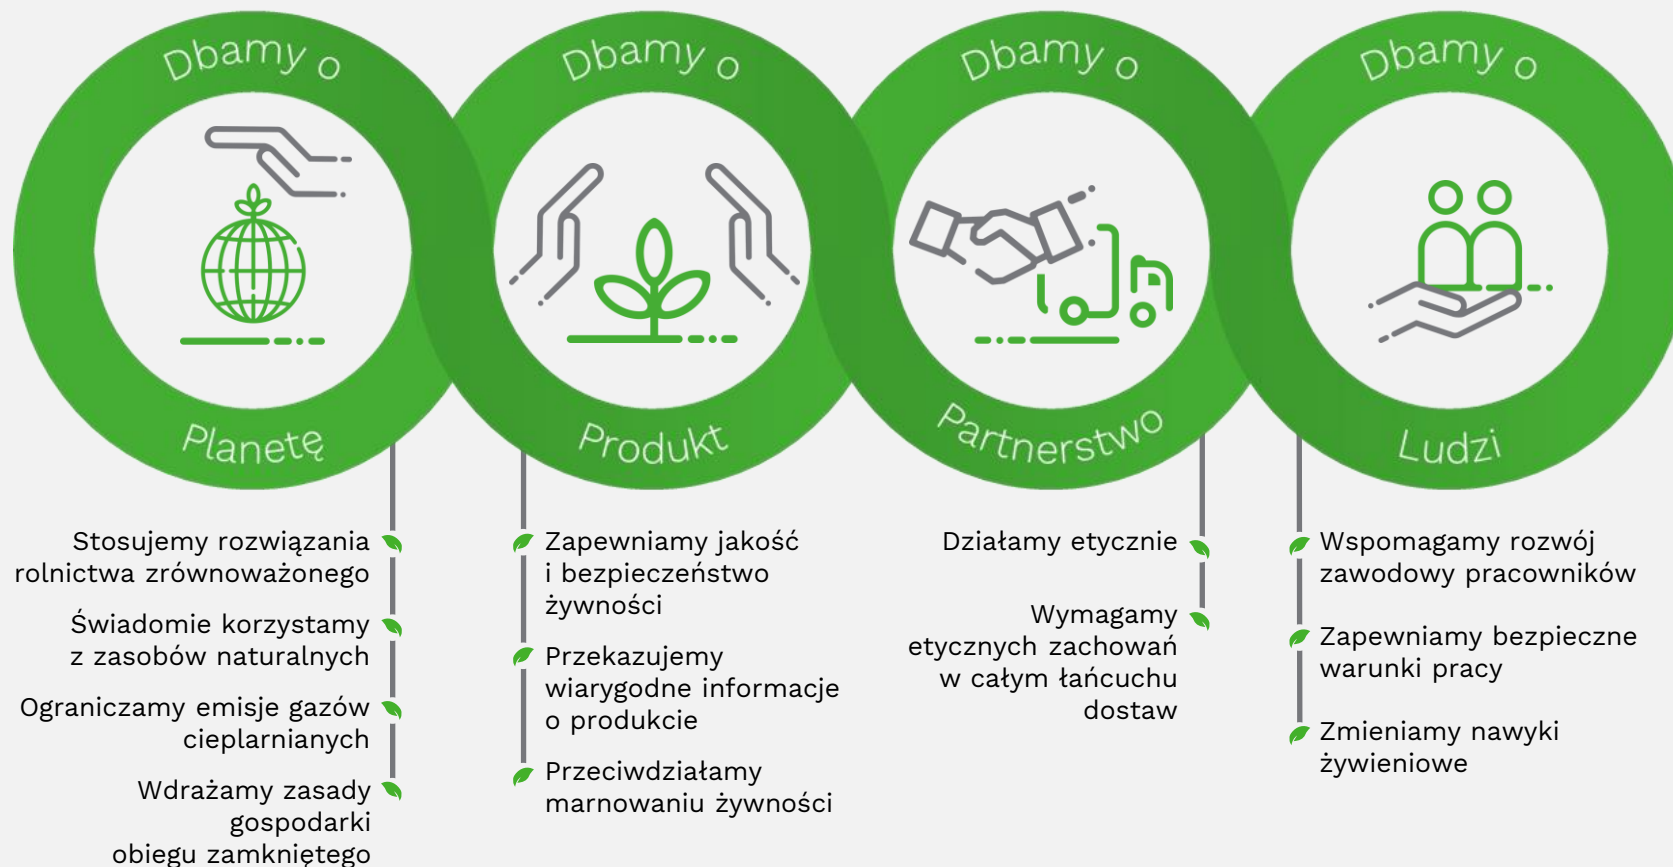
Dbamy o

Planetę

Dbamy o

Produkt

Dbamy o

Partnerstwo

Dbamy o

Ludzi

Stosujemy rozwiązania rolnictwa zrównoważonego

Świadomie korzystamy z zasobów naturalnych

Ograniczamy emisje gazów cieplarnianych

Wdrażamy zasady gospodarki obiegu zamkniętego

Zapewniamy jakość i bezpieczeństwo żywności

Przekazujemy wiarygodne informacje o produkcie

Przeciwdziałamy marnowaniu żywności

Działamy etycznie

Wymagamy etycznych zachowań w całym łańcuchu dostaw

Wspomagamy rozwój zawodowy pracowników

Zapewniamy bezpieczne warunki pracy

Zmieniamy nawyki żywieniowe